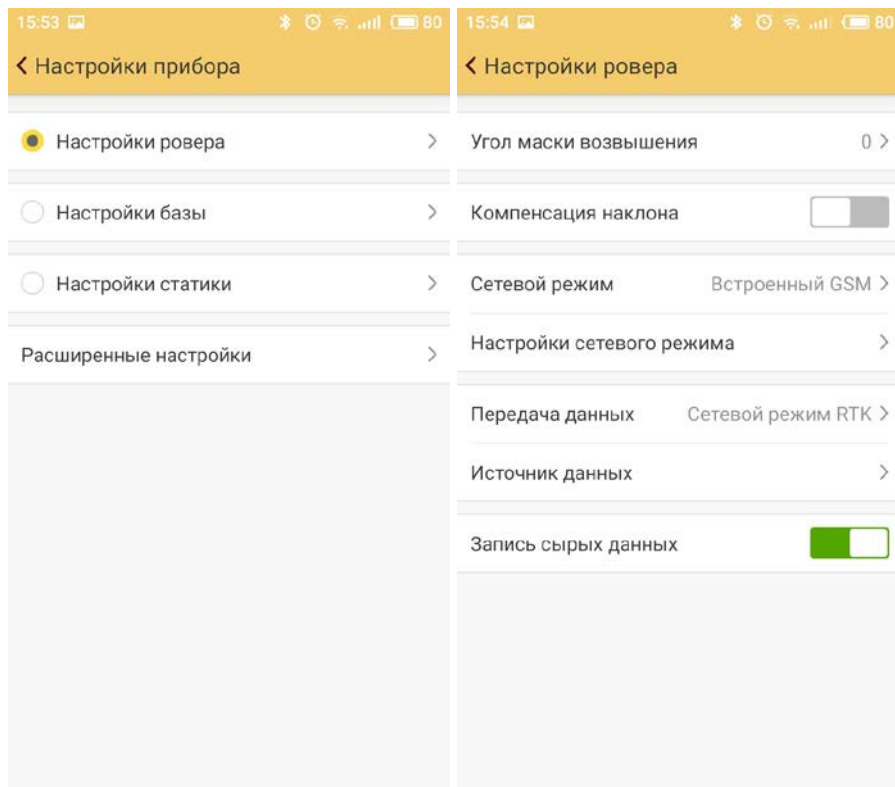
15:53 80

< Настройки прибора

Настройки ровера >

Настройки базы >

Настройки статики >

Расширенные настройки >

15:54 80

< Настройки ровера

Угол маски возвышения 0 >

Компенсация наклона

Сетевой режим Встроенный GSM >

Настройки сетевого режима >

Передача данных Сетевой режим RTK >

Источник данных >

Запись сырых данных